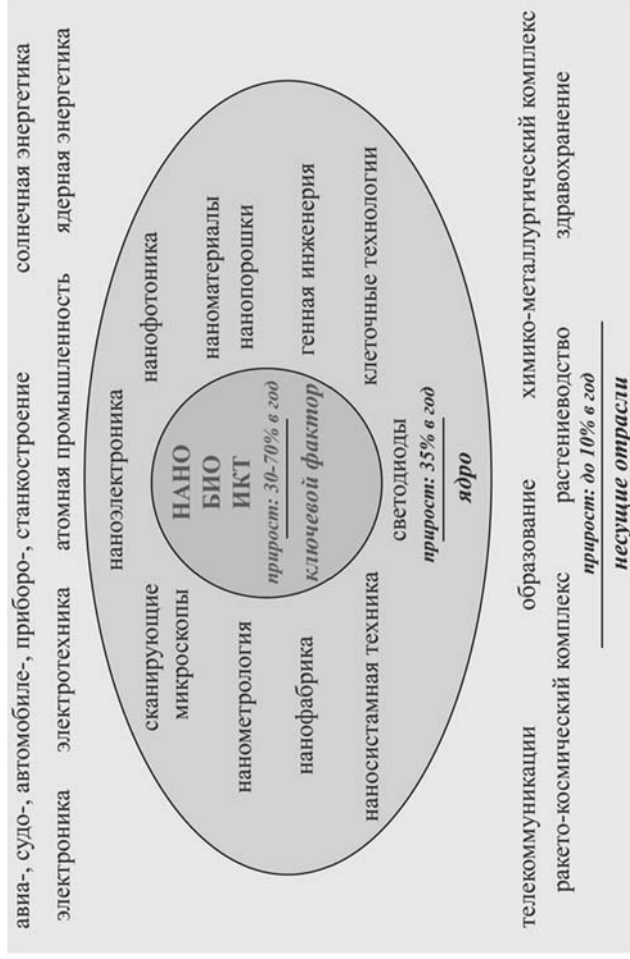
авиа-, судо-, автомобиле-, приборо-, станкостроение
солнечная энергетика

электроника
электротехника
атомная промышленность
ядерная энергетика

сканирующие микроскопы
наноэлектроника
нанофотоника

нанометрология
наноматериалы
нанопорошки

нанофабрика
генная инженерия

наносистамная техника
клеточные технологии

НАНО
БИО
ИКТ
прирост: 30-70% в год
ключевой фактор

светодиоды
прирост: 35% в год
ядро

телекоммуникации
образование
химико-металлургический комплекс

ракето-космический комплекс
растениеводство
здравохранение

прирост: до 10% в год
несущие отрасли